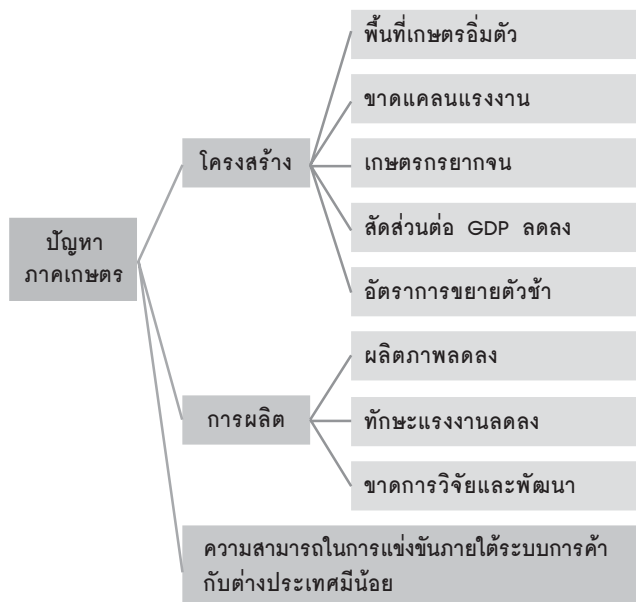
ปัญหา
ภาคเกษตร

โครงสร้าง

พื้นที่เกษตรอิ่มตัว

ขาดแคลนแรงงาน

เกษตรกรยากจน

สัดส่วนต่อ GDP ลดลง

อัตราการขยายตัวช้า

การผลิต

ผลิตภาพลดลง

ทักษะแรงงานลดลง

ขาดการวิจัยและพัฒนา

ความสามารถในการแข่งขันภายใต้ระบบการค้ากับต่างประเทศมีน้อย